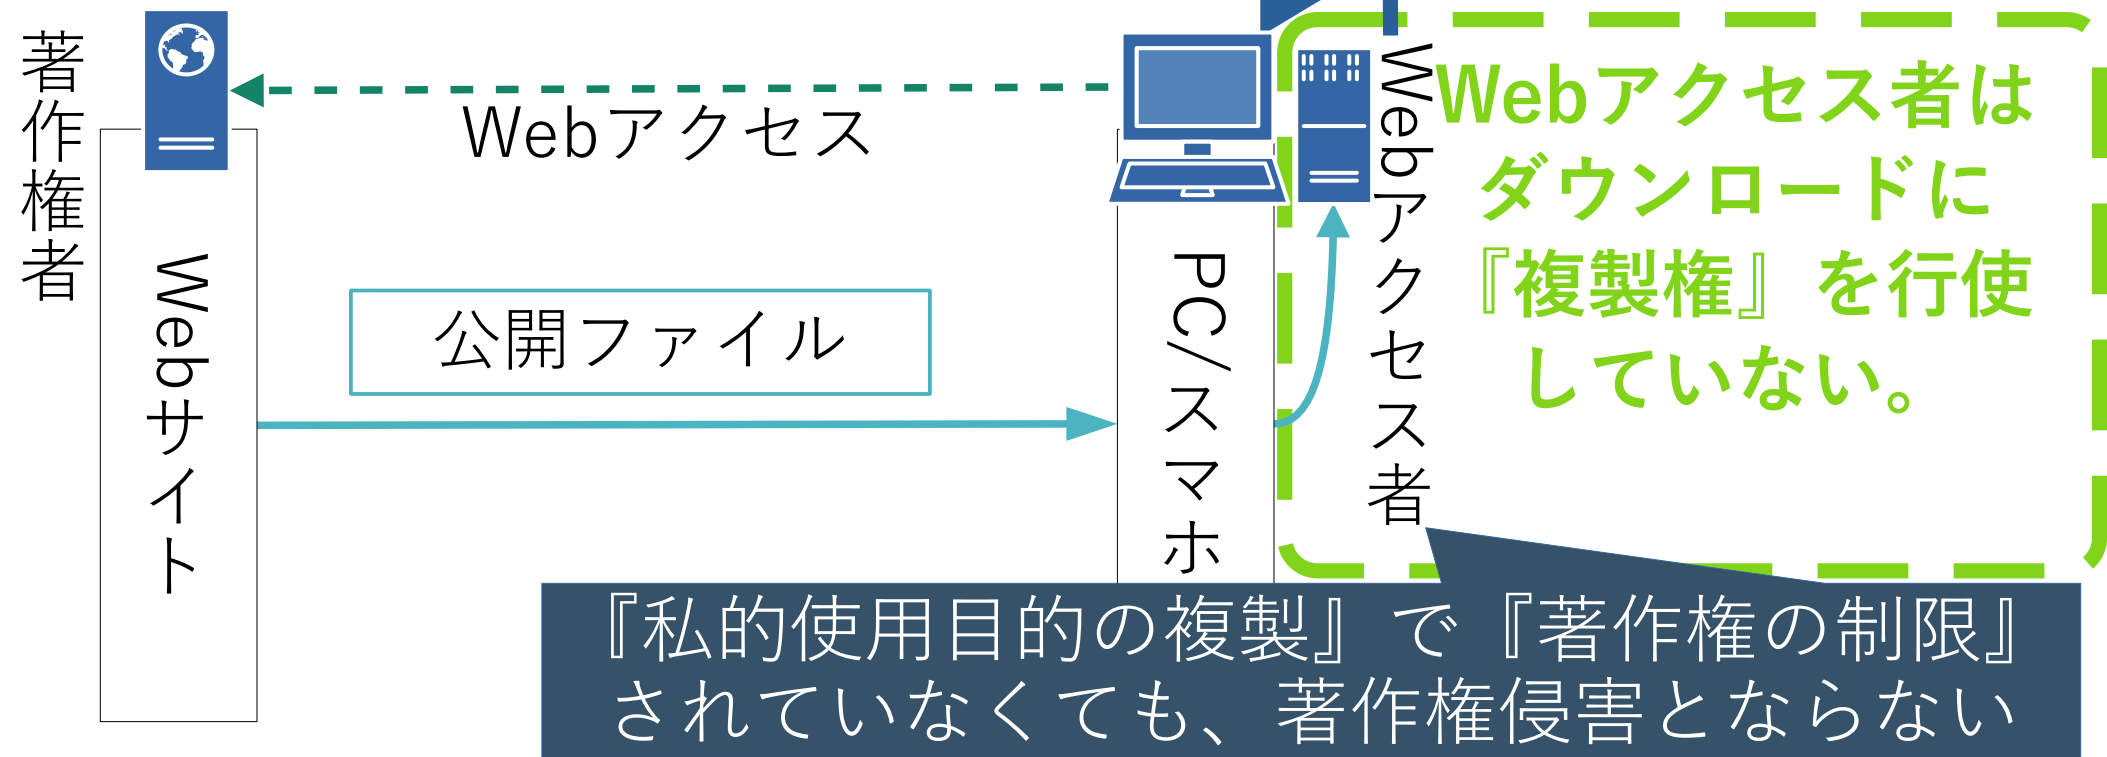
著作権者

Webサイト

Webアクセス

公開ファイル

PC/スマホ

Webアクセス者

Webアクセス者はダウンロードに『複製権』を行使していない。

『私的使用目的の複製』で『著作権の制限』されていなくても、著作権侵害とならない